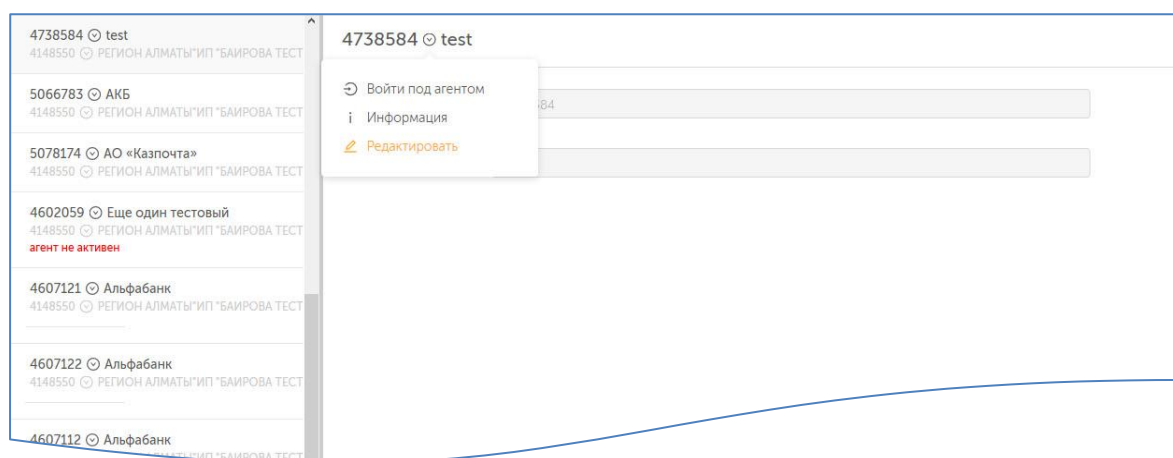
4738584 test
4148550 РЕГИОН АЛМАТЫ"ИП "БАИРОВА ТЕСТ

5066783 АКБ
4148550 РЕГИОН АЛМАТЫ"ИП "БАИРОВА ТЕСТ

5078174 АО «Казпочта»
4148550 РЕГИОН АЛМАТЫ"ИП "БАИРОВА ТЕСТ

4602059 Еще один тестовый
4148550 РЕГИОН АЛМАТЫ"ИП "БАИРОВА ТЕСТ
агент не активен

4607121 Альфабанк
4148550 РЕГИОН АЛМАТЫ"ИП "БАИРОВА ТЕСТ

4607122 Альфабанк
4148550 РЕГИОН АЛМАТЫ"ИП "БАИРОВА ТЕСТ

4607112 Альфабанк
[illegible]АТЫ"ИП "БАИРОВА ТЕСТ

4738584 test

Войти под агентом
i Информация
Редактировать

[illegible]584